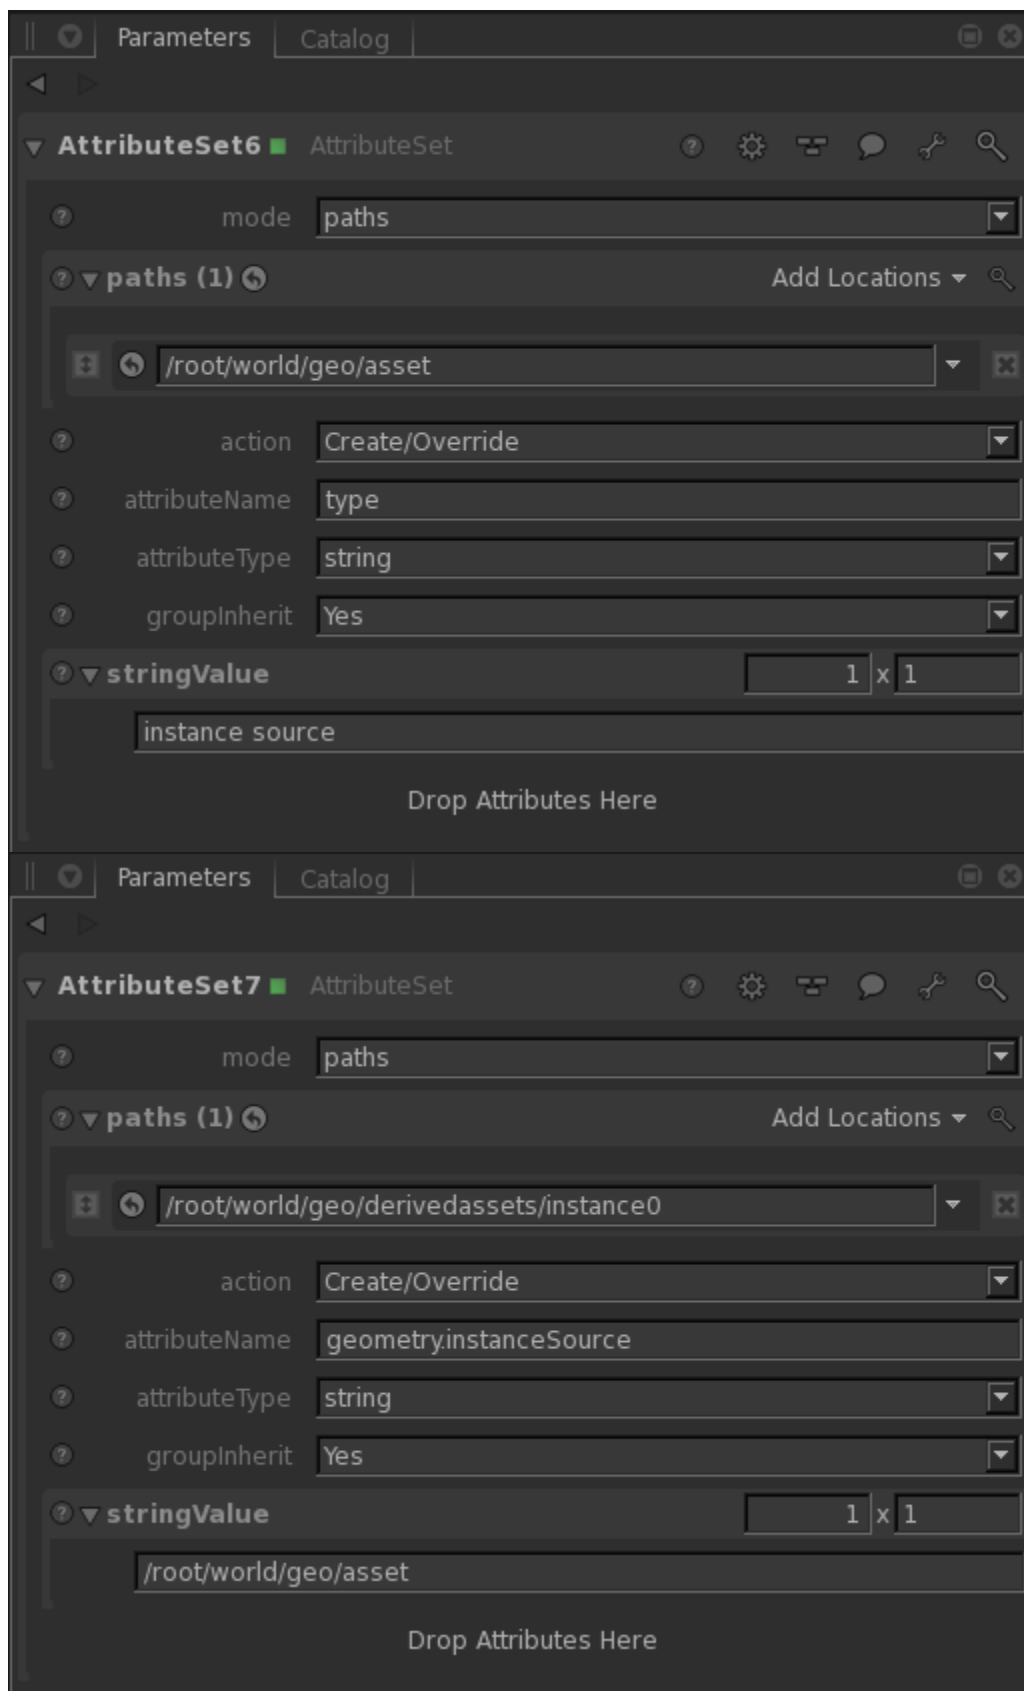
Parameters Catalog

AttributeSet6 AttributeSet

mode paths

paths (1) Add Locations

/root/world/geo/asset

action Create/Override

attributeName type

attributeType string

groupInherit Yes

stringValue 1 x 1

instance source

Drop Attributes Here

Parameters Catalog

AttributeSet7 AttributeSet

mode paths

paths (1) Add Locations

/root/world/geo/derivedassets/instance0

action Create/Override

attributeName geometry.instanceSource

attributeType string

groupInherit Yes

stringValue 1 x 1

/root/world/geo/asset

Drop Attributes Here